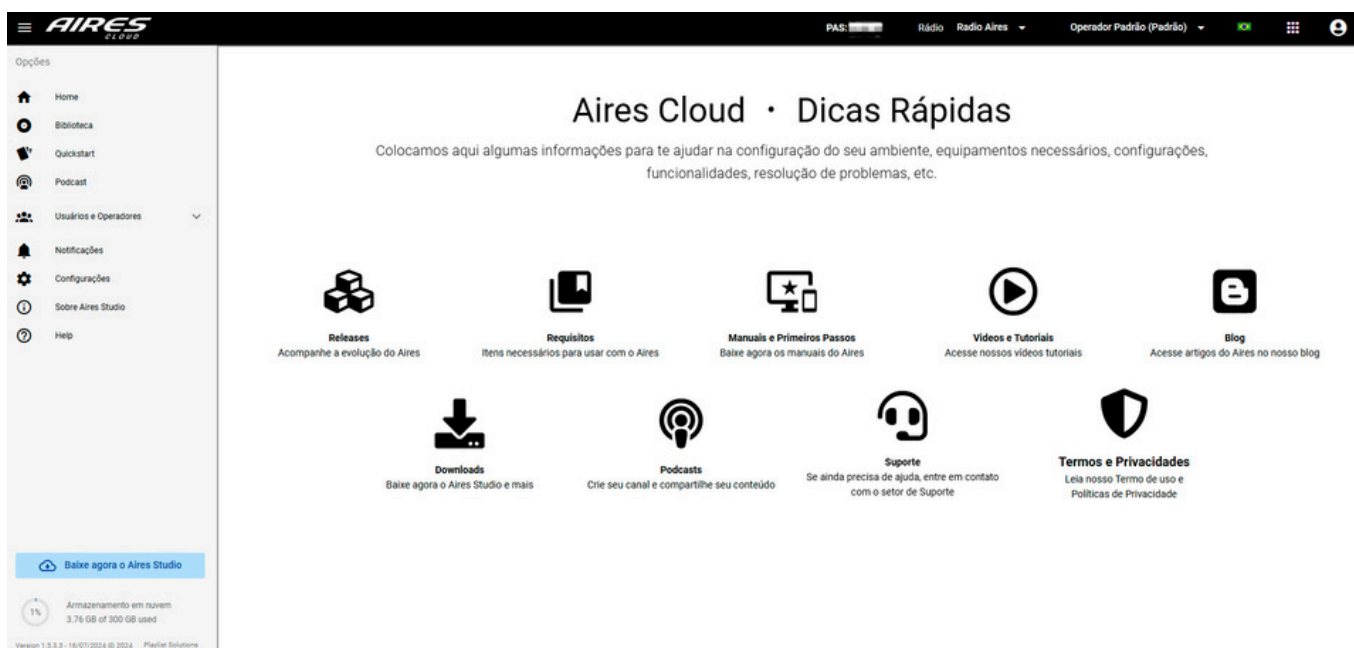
AIRES CLOUD

PAS: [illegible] Rádio Radio Aires Operador Padrão (Padrão)

Opções

Home
Biblioteca
Quickstart
Podcast
Usuários e Operadores
Notificações
Configurações
Sobre Aires Studio
Help

Aires Cloud · Dicas Rápidas

Colocamos aqui algumas informações para te ajudar na configuração do seu ambiente, equipamentos necessários, configurações, funcionalidades, resolução de problemas, etc.

Releases
Acompanhe a evolução do Aires

Requisitos
Itens necessários para usar com o Aires

Manuais e Primeiros Passos
Baixe agora os manuais do Aires

Vídeos e Tutoriais
Acesse nossos vídeos tutoriais

Blog
Acesse artigos do Aires no nosso blog

Downloads
Baixe agora o Aires Studio e mais

Podcasts
Crie seu canal e compartilhe seu conteúdo

Suporte
Se ainda precisa de ajuda, entre em contato com o setor de Suporte

Termos e Privacidades
Leia nosso Termo de uso e Políticas de Privacidade

Baixe agora o Aires Studio

1%
Armazenamento em nuvem
3.76 GB of 300 GB used

Version 1.5.3.3 - 16/07/2024 © 2024 Playlist Solutions